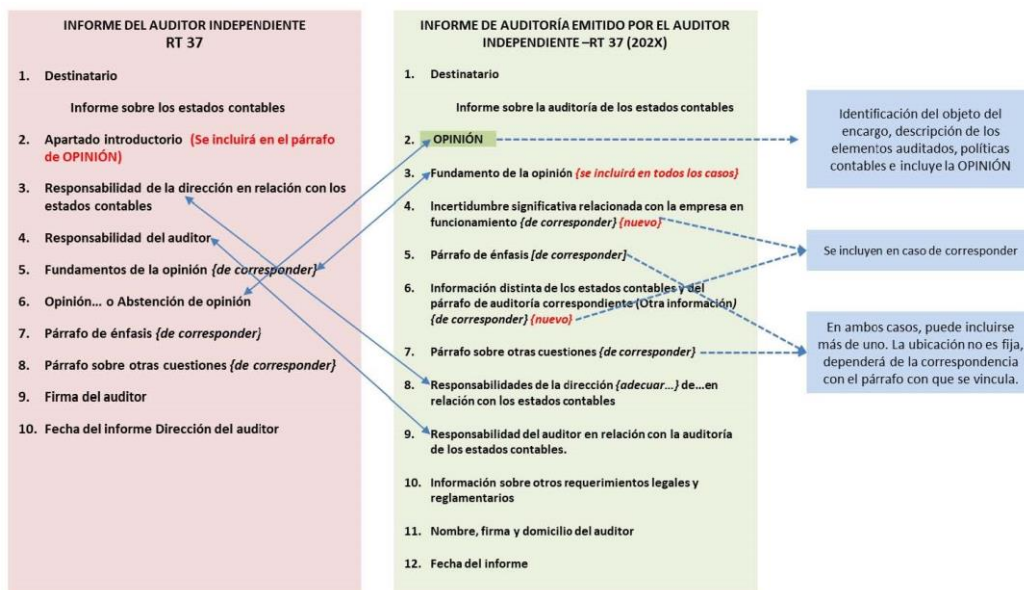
INFORME DEL AUDITOR INDEPENDIENTE
RT 37

1. Destinatario

Informe sobre los estados contables

2. Apartado introductorio (Se incluirá en el párrafo de OPINIÓN)

3. Responsabilidad de la dirección en relación con los estados contables

4. Responsabilidad del auditor

5. Fundamentos de la opinión {de corresponder}

6. Opinión… o Abstención de opinión

7. Párrafo de énfasis {de corresponder}

8. Párrafo sobre otras cuestiones {de corresponder}

9. Firma del auditor

10. Fecha del informe Dirección del auditor

INFORME DE AUDITORÍA EMITIDO POR EL AUDITOR INDEPENDIENTE –RT 37 (202X)

1. Destinatario

Informe sobre la auditoría de los estados contables

2. OPINIÓN

3. Fundamento de la opinión {se incluirá en todos los casos}

4. Incertidumbre significativa relacionada con la empresa en funcionamiento {de corresponder} {nuevo}

5. Párrafo de énfasis [de corresponder]

6. Información distinta de los estados contables y del párrafo de auditoría correspondiente (Otra información) {de corresponder} {nuevo}

7. Párrafo sobre otras cuestiones {de corresponder}

8. Responsabilidades de la dirección {adecuar…} de…en relación con los estados contables

9. Responsabilidad del auditor en relación con la auditoría de los estados contables.

10. Información sobre otros requerimientos legales y reglamentarios

11. Nombre, firma y domicilio del auditor

12. Fecha del informe

Identificación del objeto del encargo, descripción de los elementos auditados, políticas contables e incluye la OPINIÓN

Se incluyen en caso de corresponder

En ambos casos, puede incluirse más de uno. La ubicación no es fija, dependerá de la correspondencia con el párrafo con que se vincula.